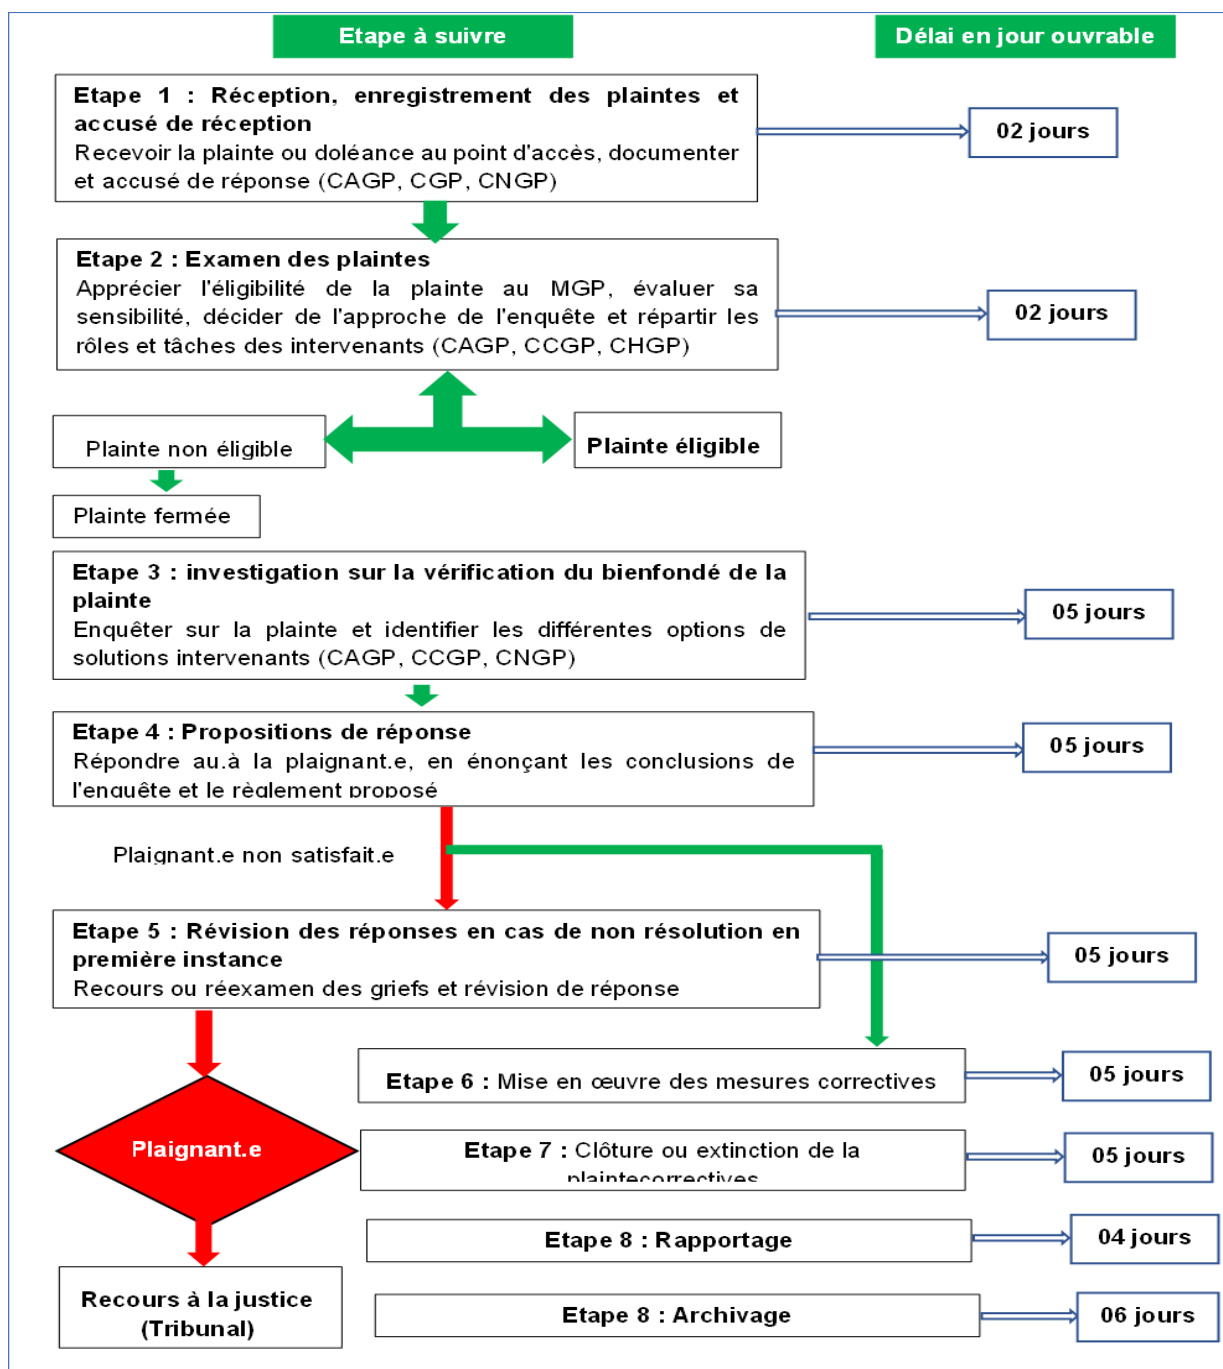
Etape à suivre

Délai en jour ouvrable

Etape 1 : Réception, enregistrement des plaintes et accusé de réception
Recevoir la plainte ou doléance au point d'accès, documenter et accusé de réponse (CAGP, CGP, CNGP)

02 jours

Etape 2 : Examen des plaintes
Apprécier l'éligibilité de la plainte au MGP, évaluer sa sensibilité, décider de l'approche de l'enquête et répartir les rôles et tâches des intervenants (CAGP, CCGP, CHGP)

02 jours

Plainte non éligible

Plainte éligible

Plainte fermée

Etape 3 : investigation sur la vérification du bienfondé de la plainte
Enquêter sur la plainte et identifier les différentes options de solutions intervenants (CAGP, CCGP, CNGP)

05 jours

Etape 4 : Propositions de réponse
Répondre au.à la plaignant.e, en énonçant les conclusions de l'enquête et le règlement proposé

05 jours

Plaignant.e non satisfait.e

Etape 5 : Révision des réponses en cas de non résolution en première instance
Recours ou réexamen des griefs et révision de réponse

05 jours

Etape 6 : Mise en œuvre des mesures correctives

05 jours

Plaignant.e

Etape 7 : Clôture ou extinction de la plaintecorrectives

05 jours

Etape 8 : Rapportage

04 jours

Recours à la justice (Tribunal)

Etape 8 : Archivage

06 jours